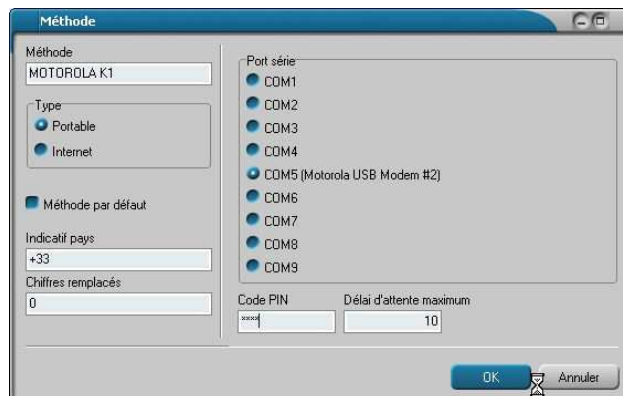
Méthode

Méthode
MOTOROLA K1

Type
Portable
Internet

Méthode par défaut

Indicatif pays
+33

Chiffres remplacés
0

Port série
COM1
COM2
COM3
COM4
COM5 (Motorola USB Modem #2)
COM6
COM7
COM8
COM9

Code PIN
****

Délai d'attente maximum
10

OK
Annuler